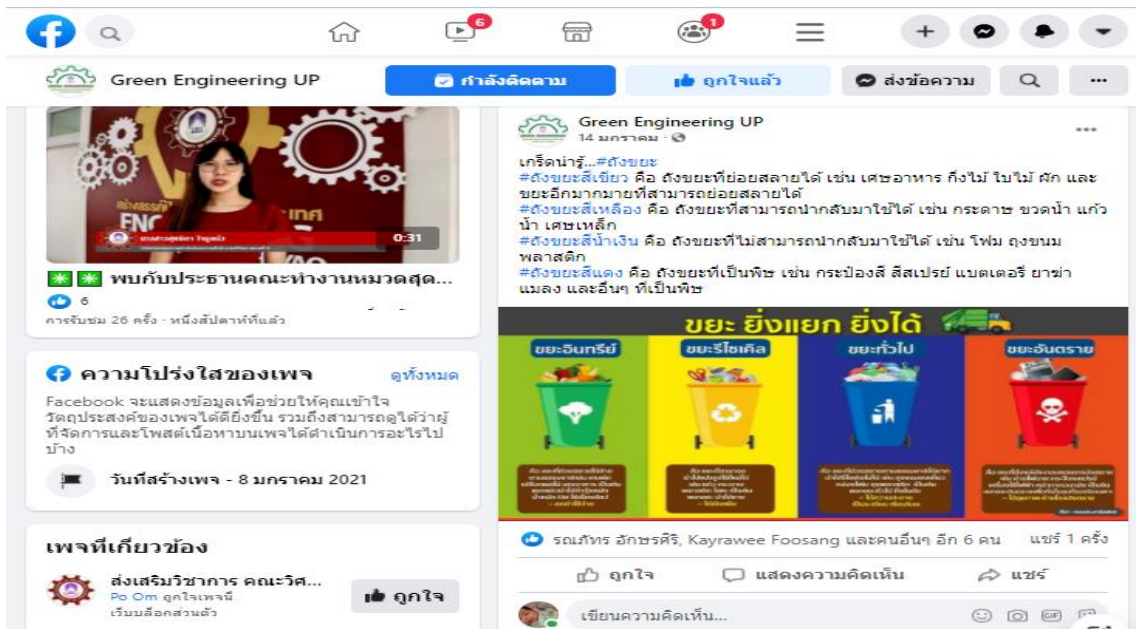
6
1
Green Engineering UP
กำลังติดตาม
ถูกใจแล้ว
ส่งข้อความ
...
ENG
เกษ
0:31
✳️✳️ พบกับประธานคณะทำงานหมวดสุด...
6
การรับชม 26 ครั้ง · หนึ่งสัปดาห์ที่แล้ว
ความโปร่งใสของเพจ
ดูทั้งหมด
Facebook จะแสดงข้อมูลเพื่อช่วยให้คุณเข้าใจวัตถุประสงค์ของเพจได้ดียิ่งขึ้น รวมถึงสามารถดูได้ว่าผู้ที่จัดการและโพสต์เนื้อหาบนเพจได้ดำเนินการอะไรไปบ้าง
วันที่สร้างเพจ - 8 มกราคม 2021
เพจที่เกี่ยวข้อง
ส่งเสริมวิชาการ คณะวิศ...
Po Om ถูกใจเพจนี้
เว็บบล็อกส่วนตัว
ถูกใจ
Green Engineering UP
14 มกราคม ·
...
เกร็ดน่ารู้...#ถังขยะ
#ถังขยะสีเขียว คือ ถังขยะที่ย่อยสลายได้ เช่น เศษอาหาร กิ่งไม้ ใบไม้ ผัก และขยะอีกมากมายที่สามารถย่อยสลายได้
#ถังขยะสีเหลือง คือ ถังขยะที่สามารถนำกลับมาใช้ได้ เช่น กระดาษ ขวดน้ำ แก้วน้ำ เศษเหล็ก
#ถังขยะสีน้ำเงิน คือ ถังขยะที่ไม่สามารถนำกลับมาใช้ได้ เช่น โฟม ถุงขนม พลาสติก
#ถังขยะสีแดง คือ ถังขยะที่เป็นพิษ เช่น กระป๋องสี สีสเปรย์ แบตเตอรี่ ยาฆ่าแมลง และอื่นๆ ที่เป็นพิษ
ขยะ ยิ่งแยก ยิ่งได้
ขยะอินทรีย์
ขยะรีไซเคิล
ขยะทั่วไป
ขยะอันตราย
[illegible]
รณภัทร อักษรศิริ, Kayrawee Foosang และคนอื่นๆ อีก 6 คน
แชร์ 1 ครั้ง
ถูกใจ
แสดงความคิดเห็น
แชร์
เขียนความคิดเห็น...